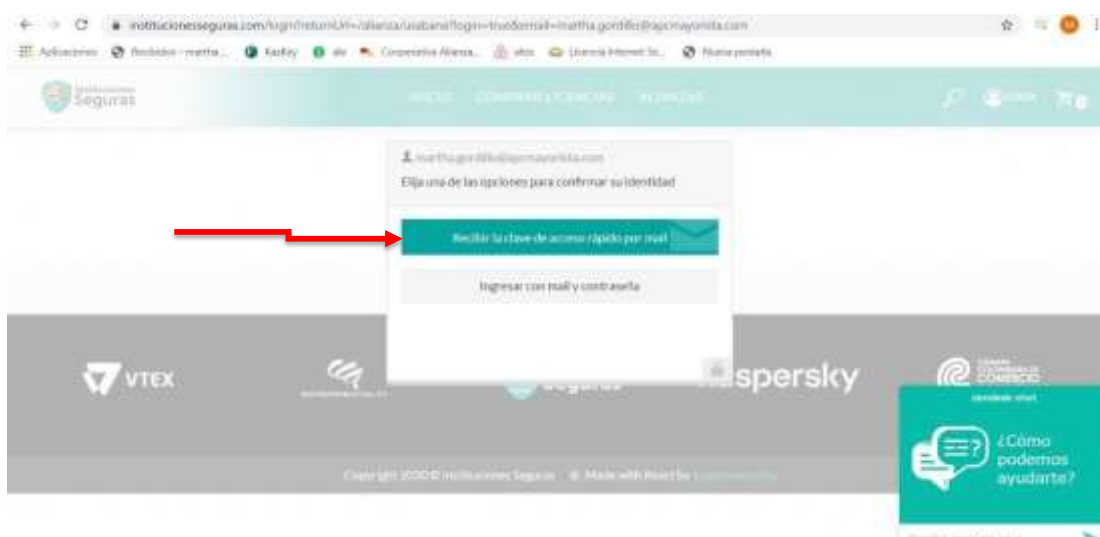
institucionesseguras.com/login?returnUrl=/alianza/usabana?login=true&email=martha.gordillo@apcmayorista.com

Aplicaciones Recibidos - martha... Kasfkey afe Cooperativa Alianza... sites Licencia Internet Se... Nueva pestaña

Seguras

INICIO COMPRAR LICENCIAS ALIANZAS

martha.gordillo@apcmayorista.com

Elija una de las opciones para confirmar su identidad

Recibir la clave de acceso rápido por mail

Ingresar con mail y contraseña

VTEX

kaspersky

CÁMARA COLOMBIANA DE COMERCIO

¿Cómo podemos ayudarte?

Copyright 2020 © Instituciones Seguras · Made with React by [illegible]